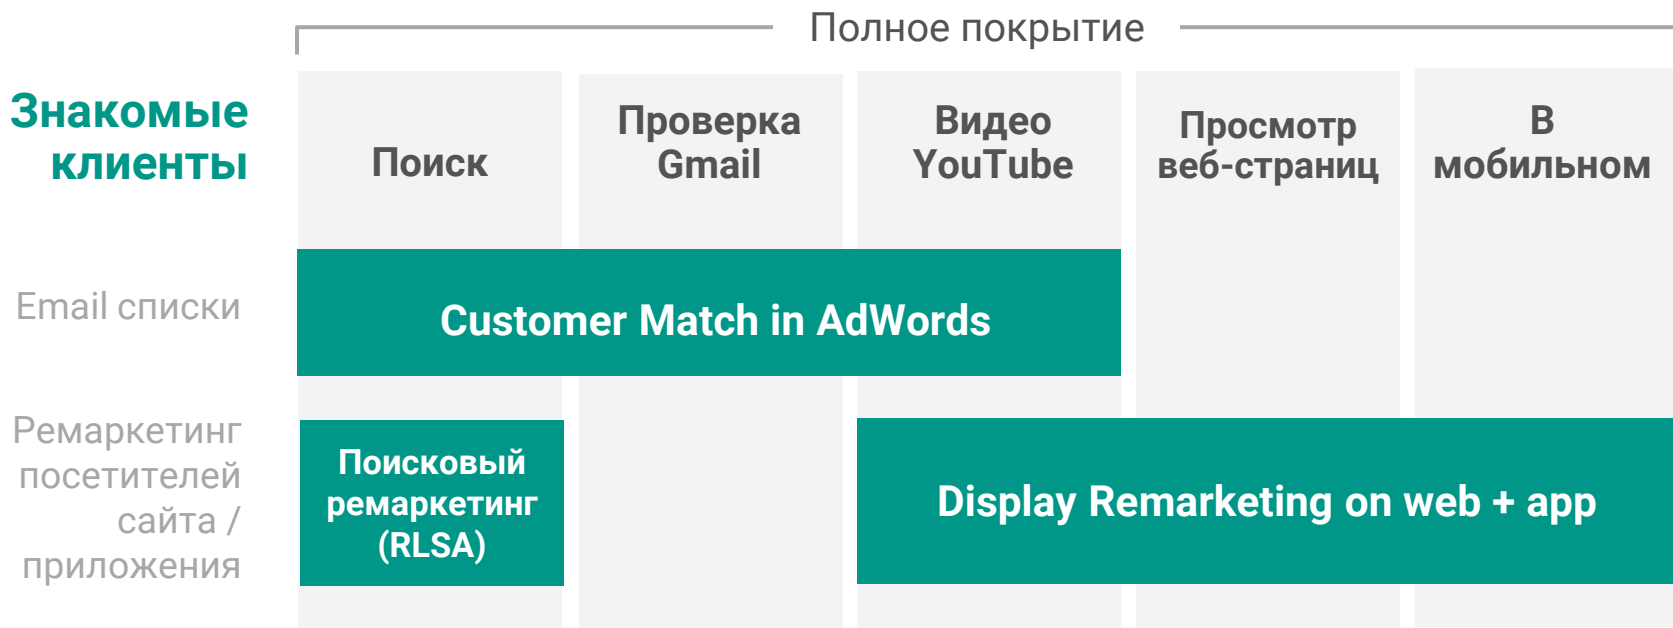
Полное покрытие

Знакомые клиенты

| Поиск | Проверка Gmail | Видео YouTube | Просмотр веб-страниц | В мобильном |
|---|---|---|---|---|

Email списки

Customer Match in AdWords

Ремаркетинг посетителей сайта / приложения

Поисковый ремаркетинг (RLSA)

Display Remarketing on web + app